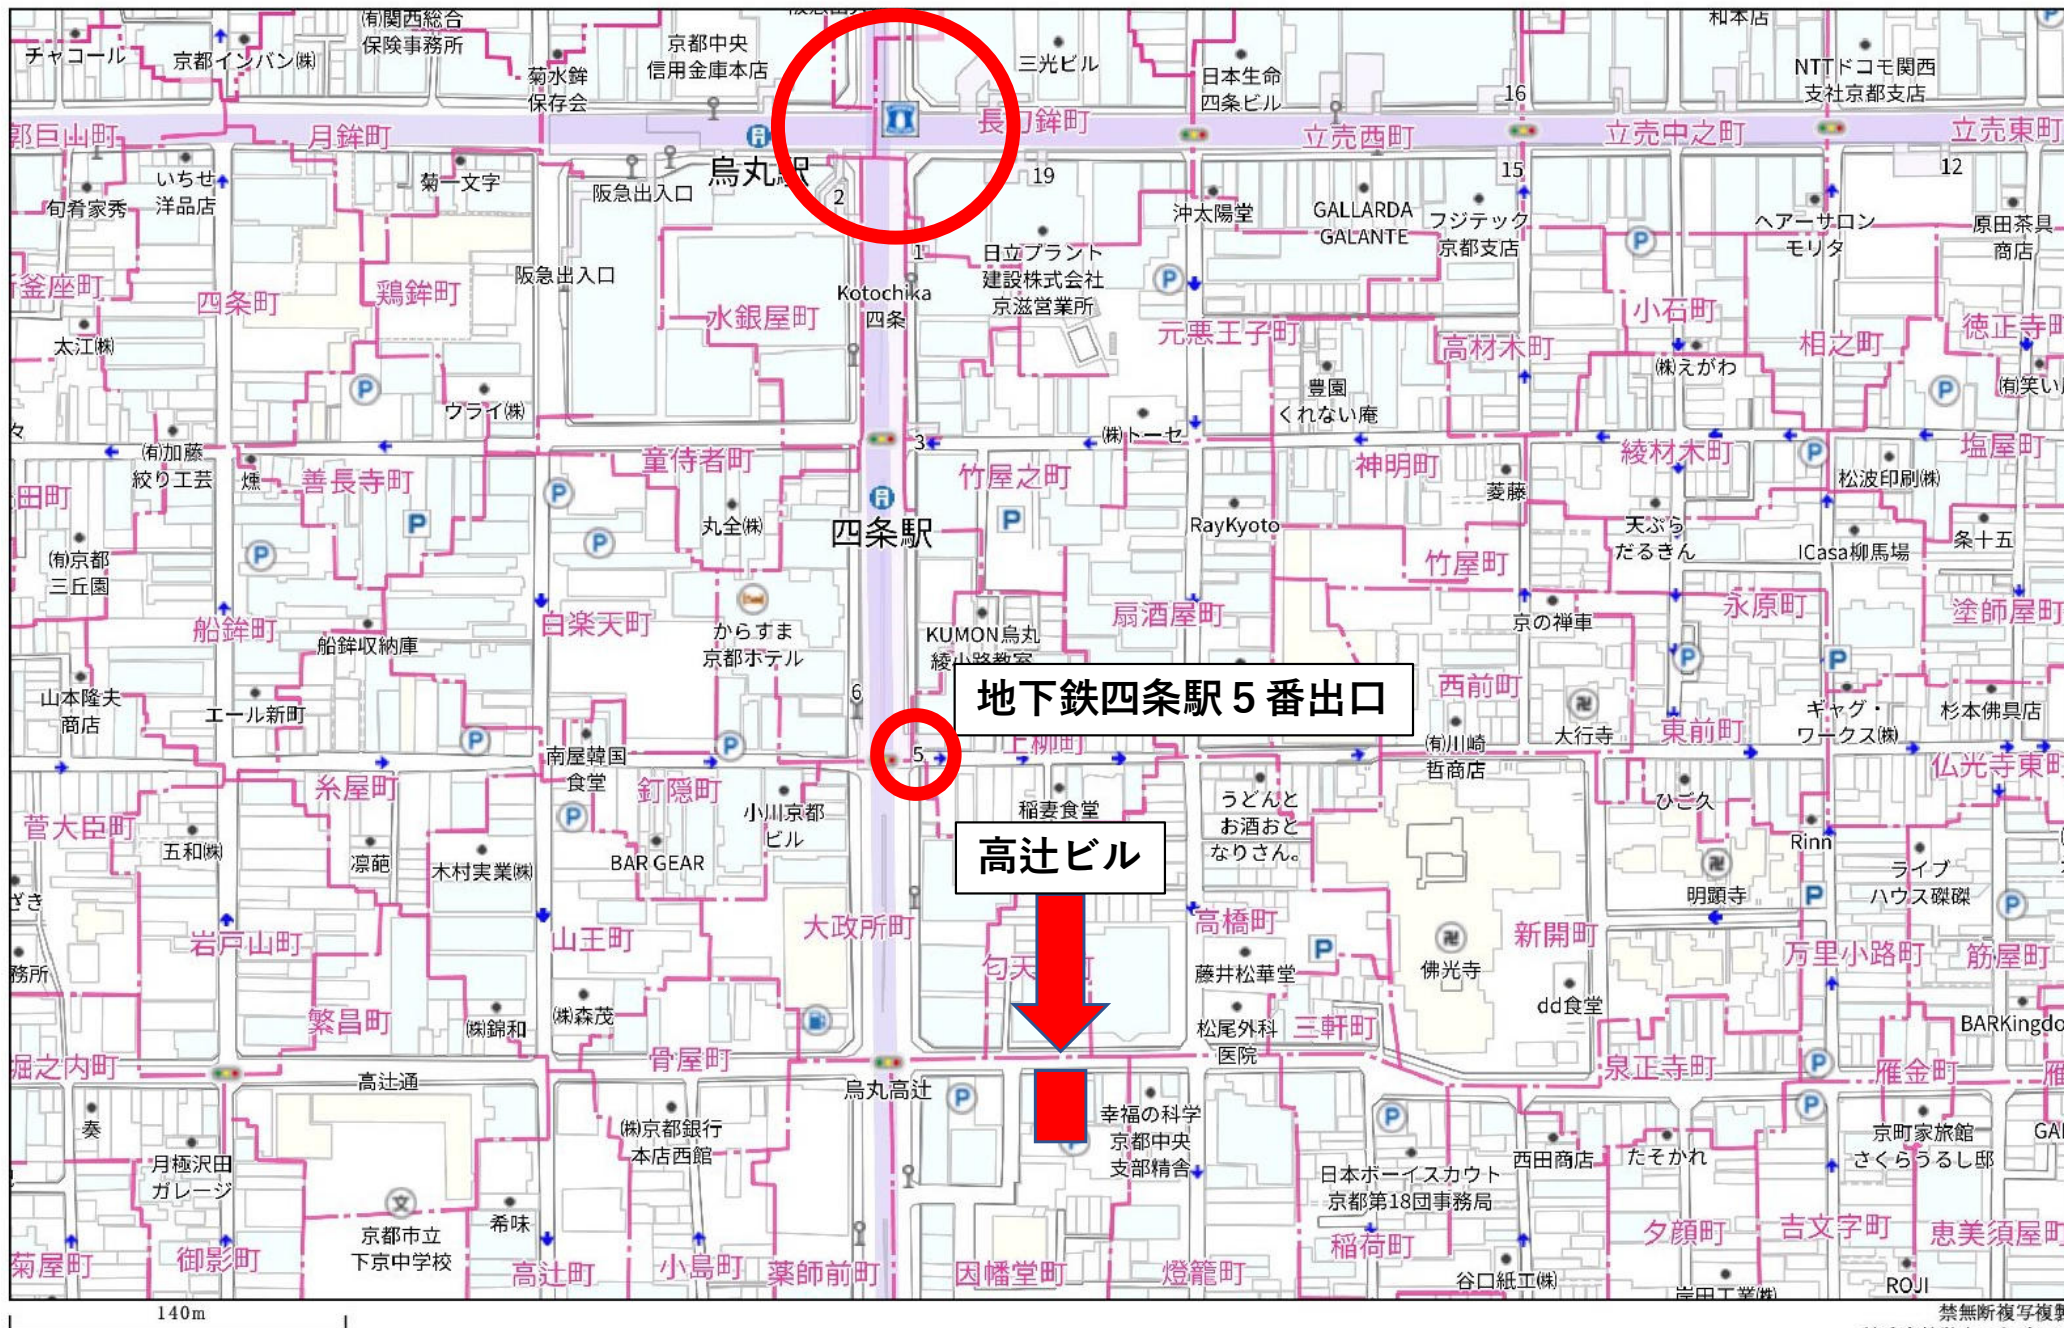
(有)関西総合保険事務所
チャコール
京都インバン(株)
菊水鉾保存会
京都中央信用金庫本店
三光ビル
日本生命四条ビル
和本店
NTTドコモ関西支社京都支店
16
郭巨山町
月鉾町
長刀鉾町
立売西町
立売中之町
立売東町
烏丸駅
いちせ洋品店
菊一文字
阪急出入口
2
19
15
12
旬肴家秀
沖太陽堂
GALLARDA GALANTE
フジテック京都支店
ヘアーサロンモリタ
原田茶具商店
釜座町
四条町
鶏鉾町
阪急出入口
1
日立プラント建設株式会社京滋営業所
Kotochika四条
水銀屋町
元悪王子町
小石町
高材木町
相之町
徳正寺町
太江(株)
ウライ(株)
豊園くれない庵
(株)えがわ
(有)笑い
(有)加藤絞り工芸
3
(株)トーセ
善長寺町
童侍者町
竹屋之町
神明町
綾材木町
塩屋町
菱藤
松波印刷(株)
田町
丸全(株)
四条駅
RayKyoto
天ぷらだるきん
ICasa柳馬場
条十五
(有)京都三丘園
竹屋町
船鉾町
白楽天町
からすま京都ホテル
KUMON烏丸綾小路教室
扇酒屋町
永原町
京の禅車
塗師屋町
船鉾収納庫
地下鉄四条駅５番出口
西前町
山本隆夫商店
エール新町
6
ギャグ・ワークス(株)
杉本佛具店
南屋韓国食堂
5
上柳町
(有)川崎哲商店
大行寺
東前町
仏光寺東町
糸屋町
釘隠町
小川京都ビル
稲妻食堂
うどんとお酒おとなりさん。
ひごく
菅大臣町
五和(株)
凛葩
木村実業(株)
BAR GEAR
高辻ビル
Rinn
ライブハウス磔磔
明顕寺
ざき
岩戸山町
山王町
大政所町
高橋町
新開町
万里小路町
筋屋町
務所
藤井松華堂
佛光寺
繁昌町
(株)錦和
(株)森茂
匂天
dd食堂
松尾外科医院
三軒町
BARKingdo
堀之内町
高辻通
骨屋町
烏丸高辻
泉正寺町
雁金町
奏
(株)京都銀行本店西館
幸福の科学京都中央支部精舎
京町家旅館さくらうるし邸
GA
月極沢田ガレージ
西田商店
たそかれ
日本ボーイスカウト京都第18団事務局
京都市立下京中学校
希味
菊屋町
御影町
高辻町
小島町
薬師前町
因幡堂町
燈籠町
稲荷町
夕顔町
吉文字町
恵美須屋町
谷口紙工(株)
ROJI
岸田工業(株)
140m
禁無断複写複製